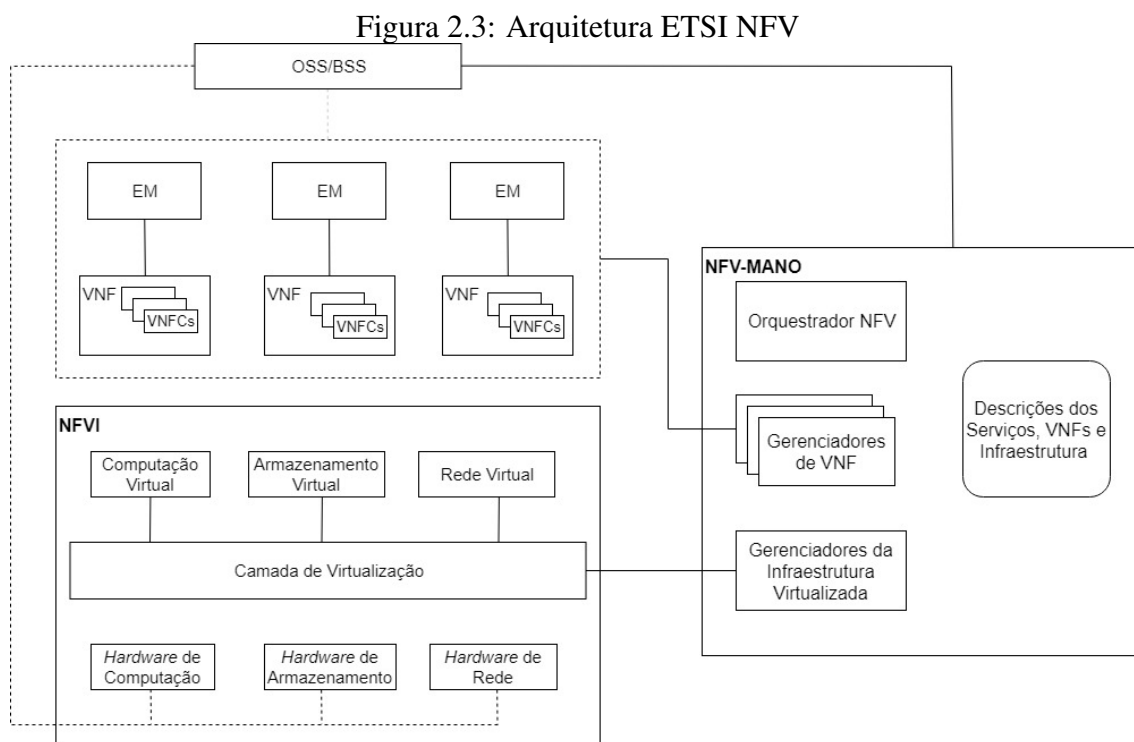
Figura 2.3: Arquitetura ETSI NFV

OSS/BSS

EM

EM

EM

VNF
VNFCs

VNF
VNFCs

VNF
VNFCs

NFV-MANO

Orquestrador NFV

Gerenciadores de VNF

Descrições dos Serviços, VNFs e Infraestrutura

Gerenciadores da Infraestrutura Virtualizada

NFVI

Computação Virtual

Armazenamento Virtual

Rede Virtual

Camada de Virtualização

*Hardware* de Computação

*Hardware* de Armazenamento

*Hardware* de Rede